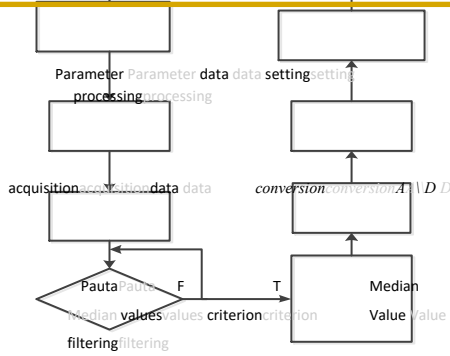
Parameter Parameter data data settingsetting

processingprocessing

acquisitionacquisitiondata data

*conversion* *conversion* $A \setminus D$ $D$

Pauta Pauta

F

T

Median

Median valuesvalues criterioncriterion

Value Value

filteringfiltering